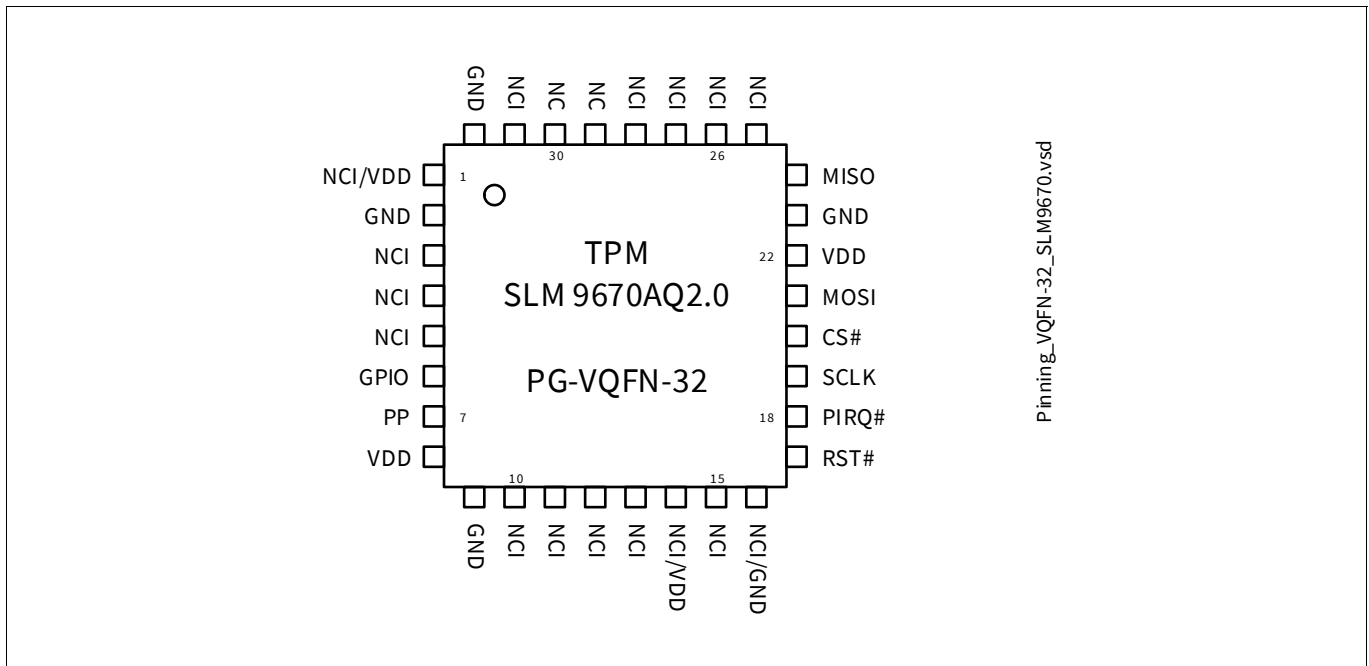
GND NCI NC NC NCI NCI NCI NCI

30 26

NCI/VDD 1
GND
NCI
NCI
NCI
GPIO
PP 7
VDD

TPM
SLM 9670AQ2.0

PG-VQFN-32

MISO
GND
22 VDD
MOSI
CS#
SCLK
18 PIRQ#
RST#

10 15

GND NCI NCI NCI NCI NCI/VDD NCI NCI/GND

Pinning_VQFN-32_SLM9670.vsd